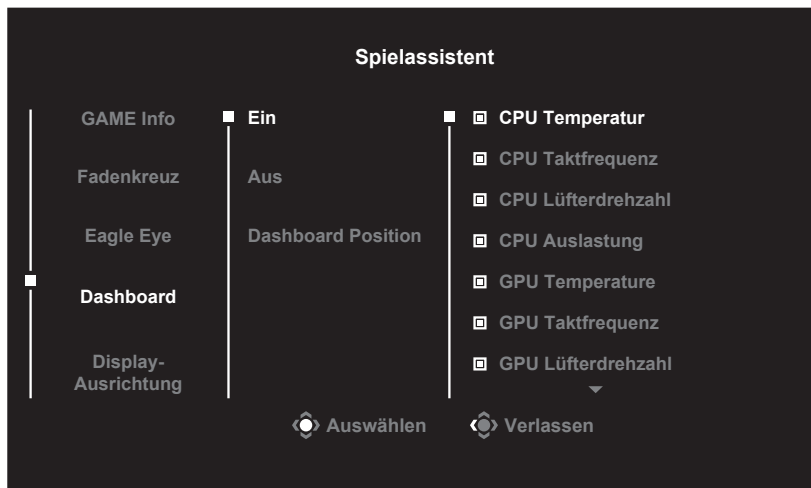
Spielassistent

GAME Info
Fadenkreuz
Eagle Eye
Dashboard
Display-Ausrichtung

Ein
Aus
Dashboard Position

CPU Temperatur
CPU Taktfrequenz
CPU Lüfterdrehzahl
CPU Auslastung
GPU Temperature
GPU Taktfrequenz
GPU Lüfterdrehzahl

Auswählen
Verlassen